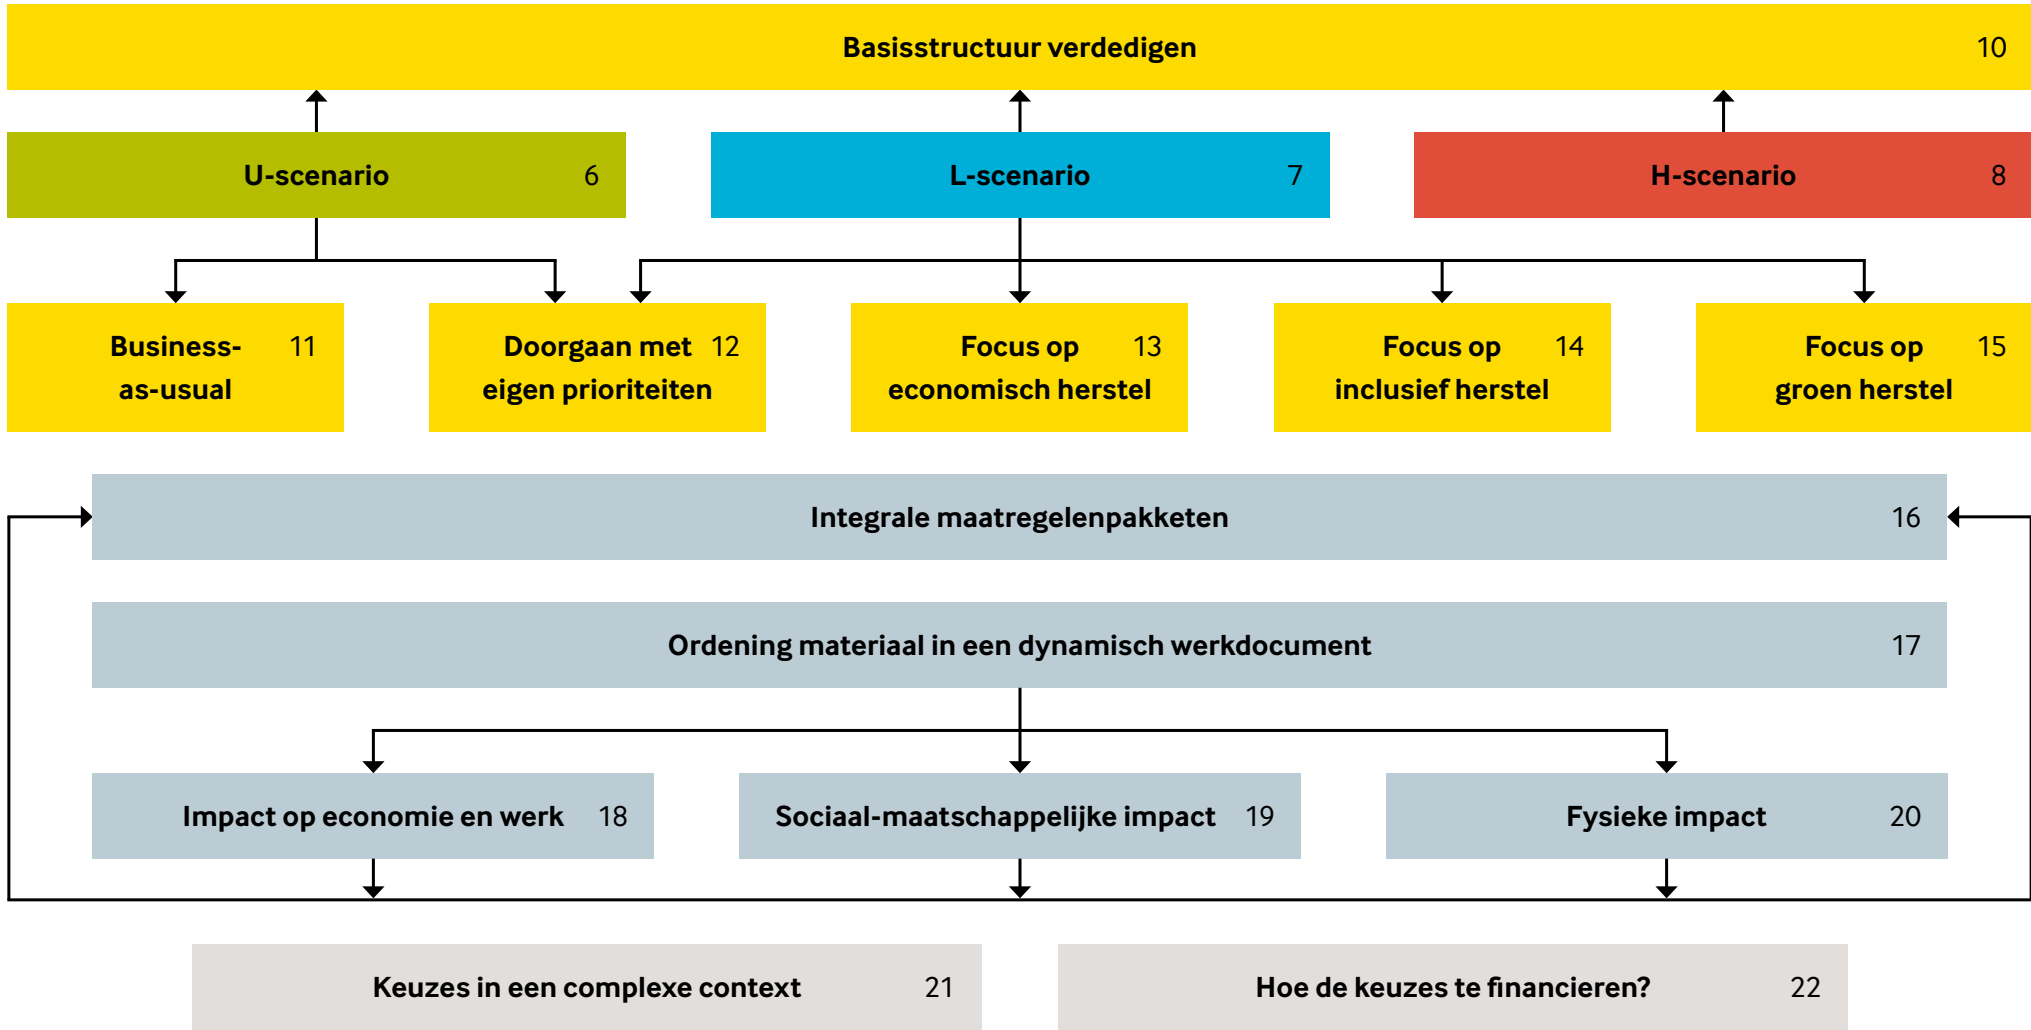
Basisstructuur verdedigen 10

U-scenario 6

L-scenario 7

H-scenario 8

Business-as-usual 11

Doorgaan met eigen prioriteiten 12

Focus op economisch herstel 13

Focus op inclusief herstel 14

Focus op groen herstel 15

Integrale maatregelenpakketen 16

Ordening materiaal in een dynamisch werkdocument 17

Impact op economie en werk 18

Sociaal-maatschappelijke impact 19

Fysieke impact 20

Keuzes in een complexe context 21

Hoe de keuzes te financieren? 22